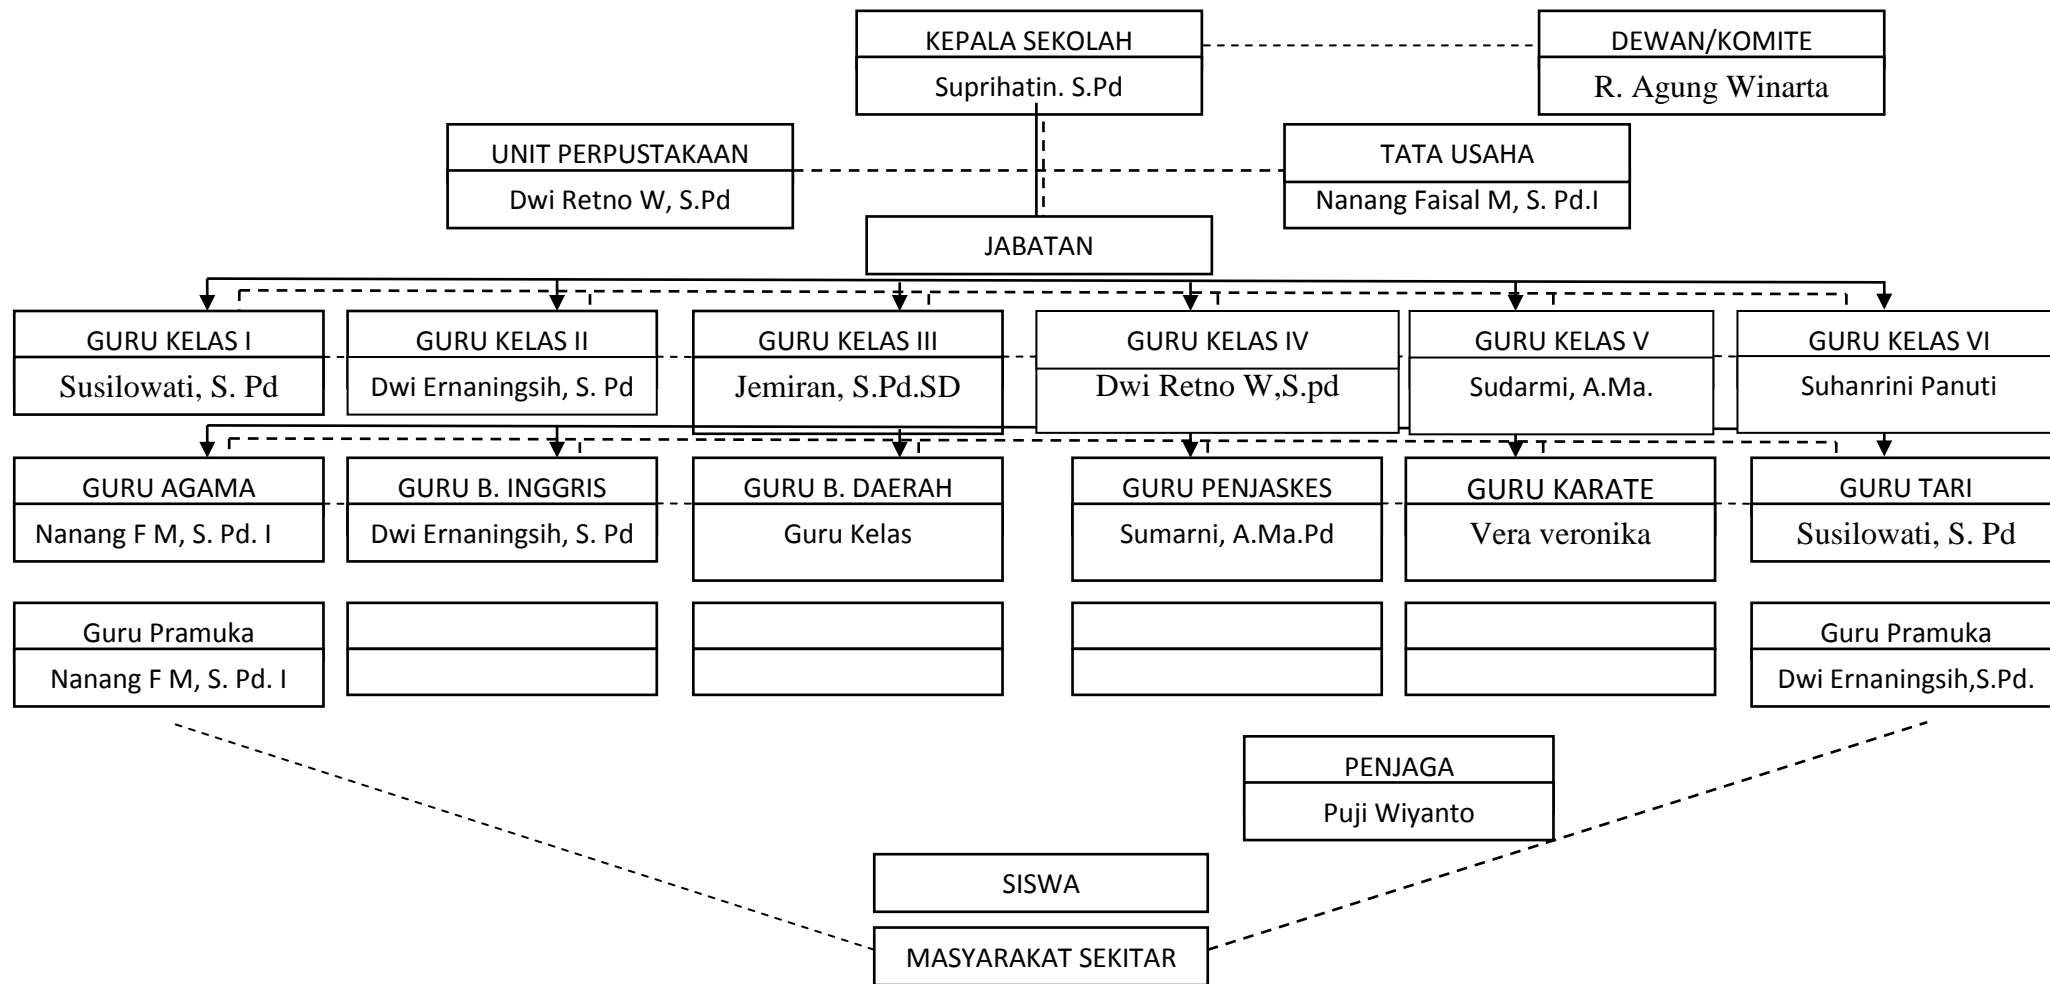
KEPALA SEKOLAH
Suprihatin. S.Pd

DEWAN/KOMITE
R. Agung Winarta

UNIT PERPUSTAKAAN
Dwi Retno W, S.Pd

TATA USAHA
Nanang Faisal M, S. Pd.I

JABATAN

GURU KELAS I
Susilowati, S. Pd

GURU KELAS II
Dwi Ernaningsih, S. Pd

GURU KELAS III
Jemiran, S.Pd.SD

GURU KELAS IV
Dwi Retno W,S.pd

GURU KELAS V
Sudarmi, A.Ma.

GURU KELAS VI
Suhanrini Panuti

GURU AGAMA
Nanang F M, S. Pd. I

GURU B. INGGRIS
Dwi Ernaningsih, S. Pd

GURU B. DAERAH
Guru Kelas

GURU PENJASKES
Sumarni, A.Ma.Pd

GURU KARATE
Vera veronika

GURU TARI
Susilowati, S. Pd

Guru Pramuka
Nanang F M, S. Pd. I

Guru Pramuka
Dwi Ernaningsih,S.Pd.

PENJAGA
Puji Wiyanto

SISWA

MASYARAKAT SEKITAR